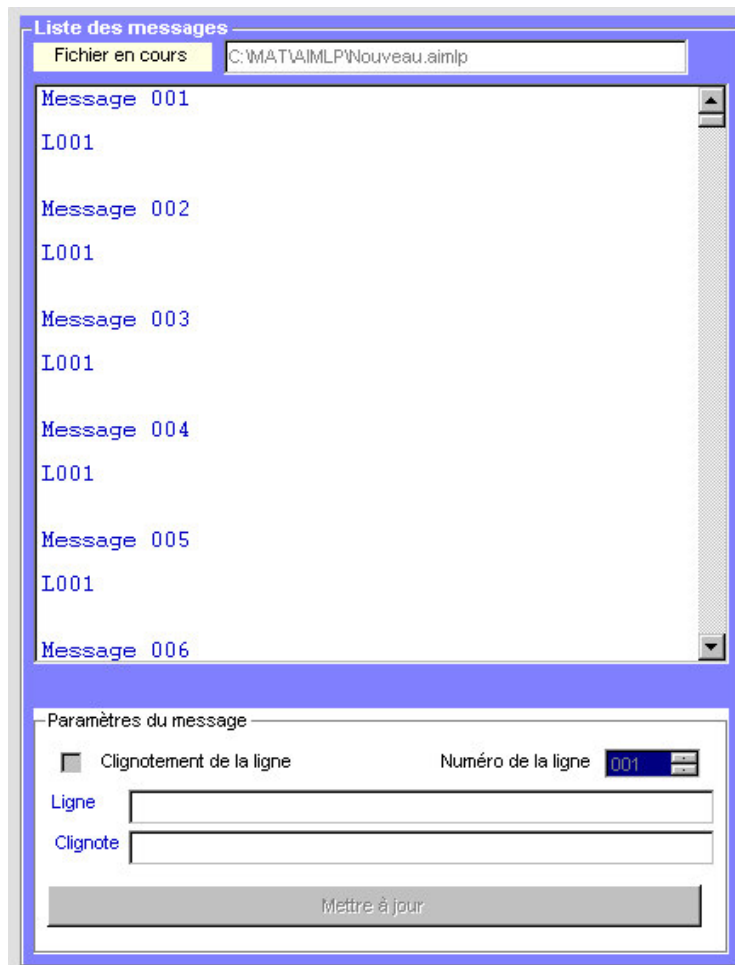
Liste des messages

Fichier en cours
C:\MAT\AIMLP\Nouveau.aimlp

Message 001

L001

Message 002

L001

Message 003

L001

Message 004

L001

Message 005

L001

Message 006

Paramètres du message

Clignotement de la ligne

Numéro de la ligne 001

Ligne

Clignote

Mettre à jour